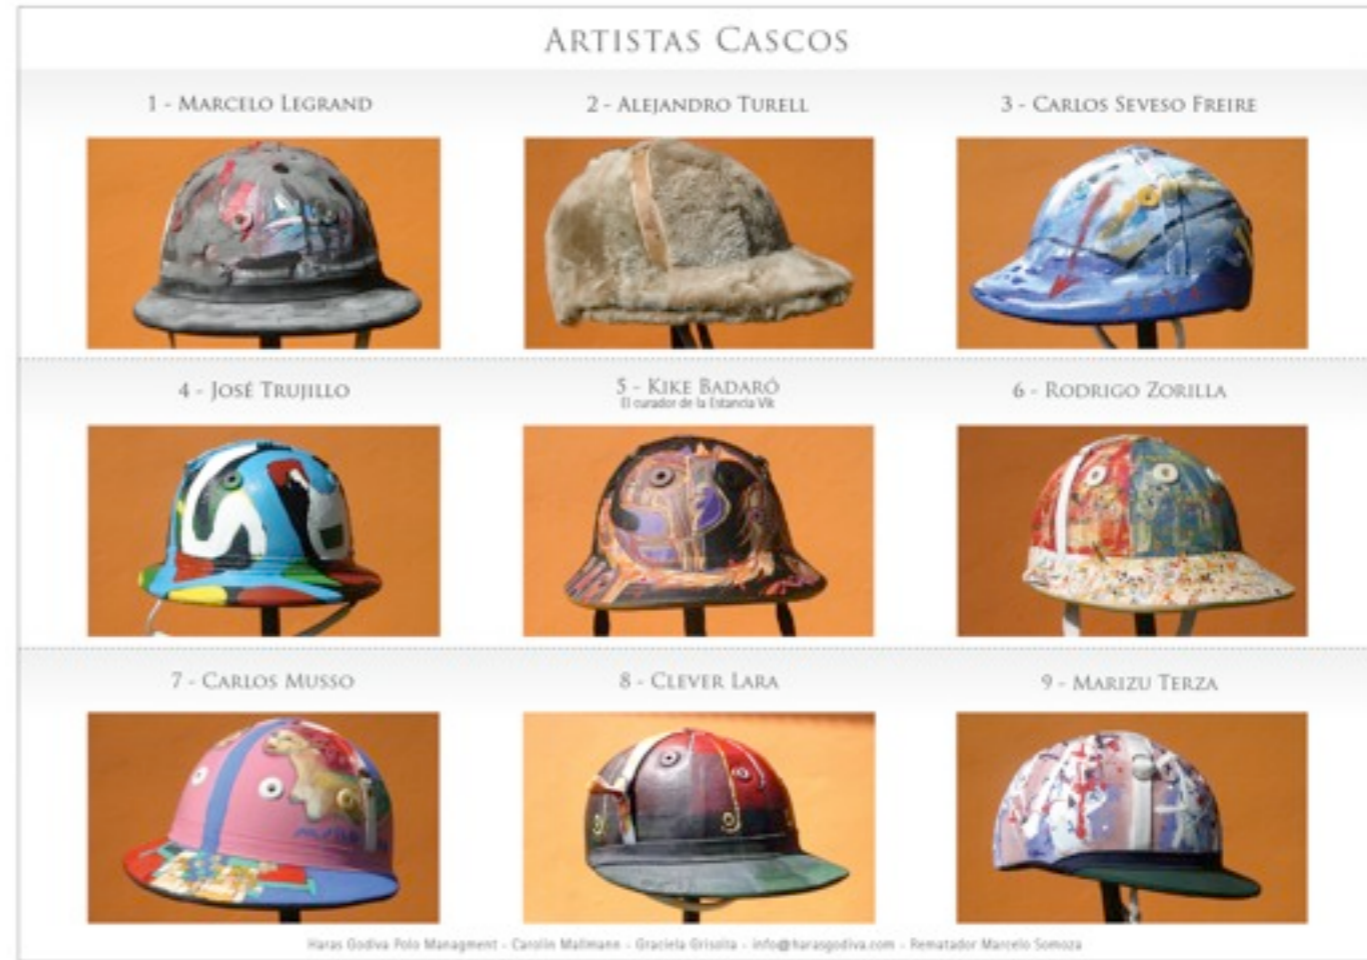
ARTISTAS CASCOS

1 - MARCELO LEGRAND

2 - ALEJANDRO TURELL

3 - CARLOS SEVESO FREIRE

4 - JOSÉ TRUJILLO

5 - KIKE BADARÓ
El curador de la Estancia Vik

6 - RODRIGO ZORILLA

7 - CARLOS MUSSO

8 - CLEVER LARA

9 - MARIZU TERZA

Haras Godiva Polo Managment - Carolin Mallmann - Graciela Grisolta - info@harasgodiva.com - Rematador Marcelo Somoza